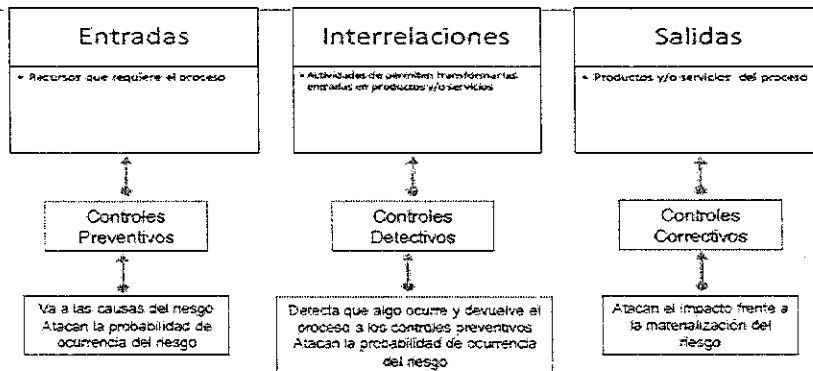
Entradas

• Recursos que requiere el proceso

Interrelaciones

• Actividades de permiten transformar las entradas en productos y/o servicios

Salidas

• Productos y/o servicios del proceso

Controles Preventivos

Controles Detectivos

Controles Correctivos

Va a las causas del riesgo
Atacan la probabilidad de ocurrencia del riesgo

Detecta que algo ocurre y devuelve el proceso a los controles preventivos
Atacan la probabilidad de ocurrencia del riesgo

Atacan el impacto frente a la materialización del riesgo